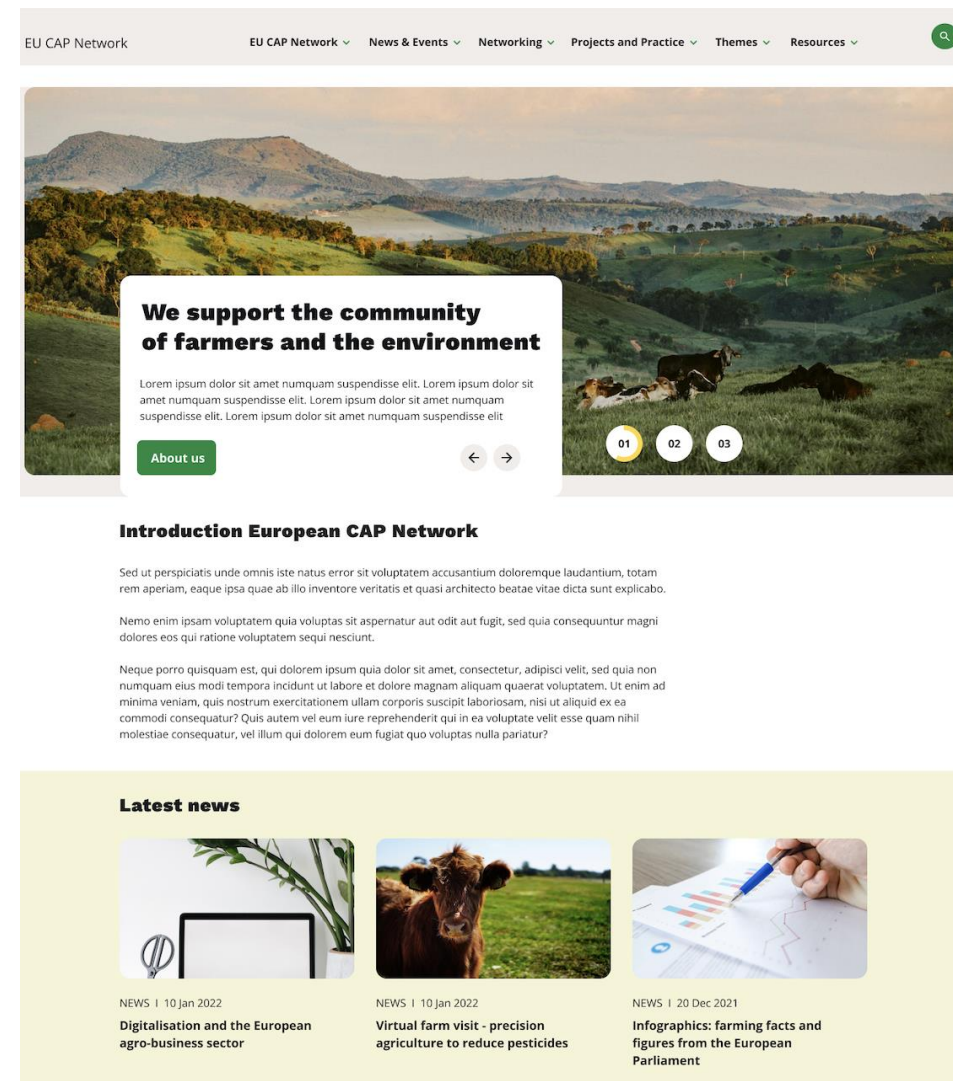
EU CAP Network

EU CAP Network News & Events Networking Projects and Practice Themes Resources

We support the community of farmers and the environment

Lorem ipsum dolor sit amet numquam suspendisse elit. Lorem ipsum dolor sit amet numquam suspendisse elit. Lorem ipsum dolor sit amet numquam suspendisse elit. Lorem ipsum dolor sit amet numquam suspendisse elit

About us

01 02 03

Introduction European CAP Network

Sed ut perspiciatis unde omnis iste natus error sit voluptatem accusantium doloremque laudantium, totam rem aperiam, eaque ipsa quae ab illo inventore veritatis et quasi architecto beatae vitae dicta sunt explicabo.

Nemo enim ipsam voluptatem quia voluptas sit aspernatur aut odit aut fugit, sed quia consequuntur magni dolores eos qui ratione voluptatem sequi nesciunt.

Neque porro quisquam est, qui dolorem ipsum quia dolor sit amet, consectetur, adipisci velit, sed quia non numquam eius modi tempora incidunt ut labore et dolore magnam aliquam quaerat voluptatem. Ut enim ad minima veniam, quis nostrum exercitationem ullam corporis suscipit laboriosam, nisi ut aliquid ex ea commodi consequatur? Quis autem vel eum iure reprehenderit qui in ea voluptate velit esse quam nihil molestiae consequatur, vel illum qui dolorem eum fugiat quo voluptas nulla pariatur?

Latest news

NEWS I 10 Jan 2022
Digitalisation and the European agro-business sector

NEWS I 10 Jan 2022
Virtual farm visit - precision agriculture to reduce pesticides

NEWS I 20 Dec 2021
Infographics: farming facts and figures from the European Parliament